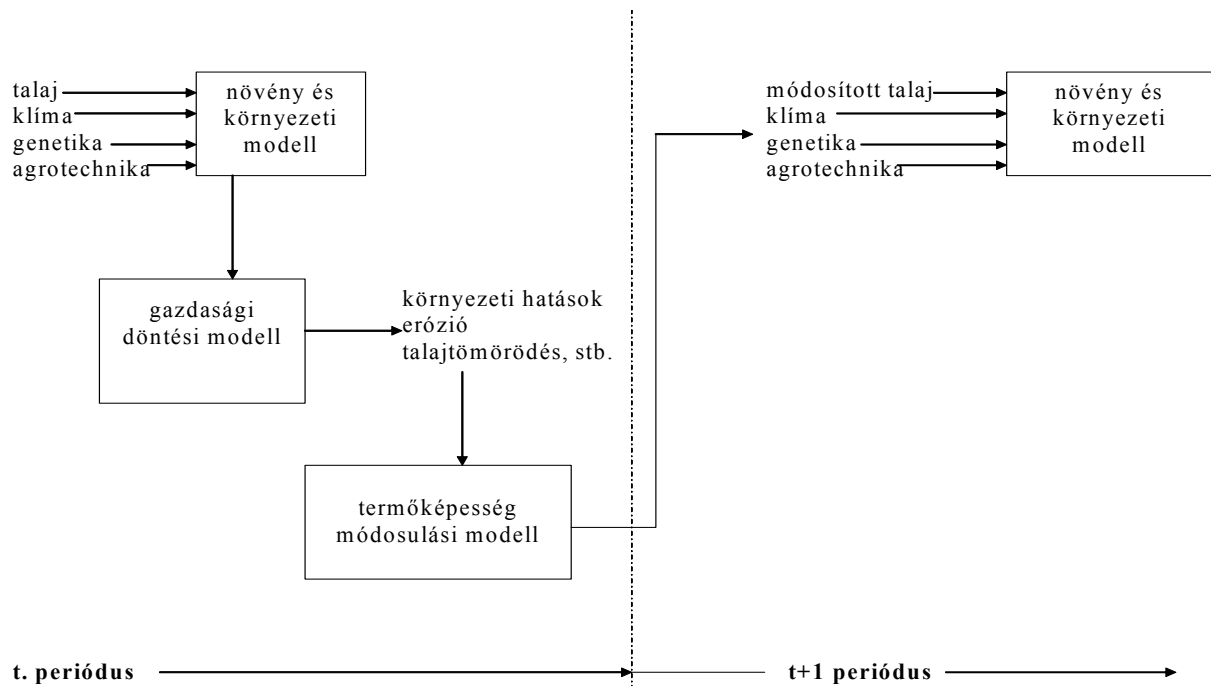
talaj
klíma
genetika
agrotechnika

növény és környezeti modell

gazdasági döntési modell

környezeti hatások
erózió
talajtömörödés, stb.

termőképesség módosulási modell

módosított talaj
klíma
genetika
agrotechnika

növény és környezeti modell

t. periódus

t+1 periódus